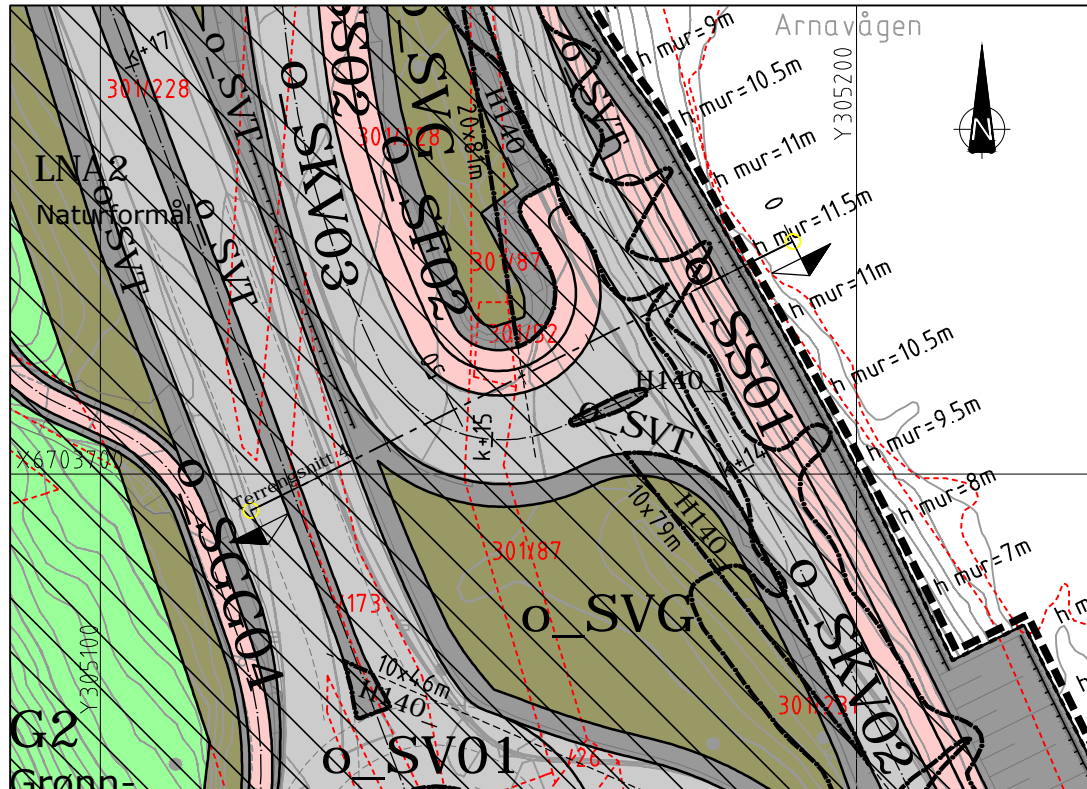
Arnavågen
Y305200
N
h mur=9m
h mur=10.5m
h mur=11m
h mur=11.5m
h mur=11m
h mur=10.5m
h mur=9.5m
h mur=8m
h mur=7m
h
k+17
301/228
o_SVT
o_SVT
o_SKV03
o_SF02
o_SVG
301/228
301/87
301/32
LNA2
Naturformål
o_SVT
o_SVT
o_SS01
H140
H140
o_SVT
k+15
k+14
X6703700
Terrengsnitt
o_SGG04
10x79m
H140
301/87
o_SVG
o_SKV02
173
10x46m
H140
301/23
Y305100
G2
Grønn-
o_SV01
/26